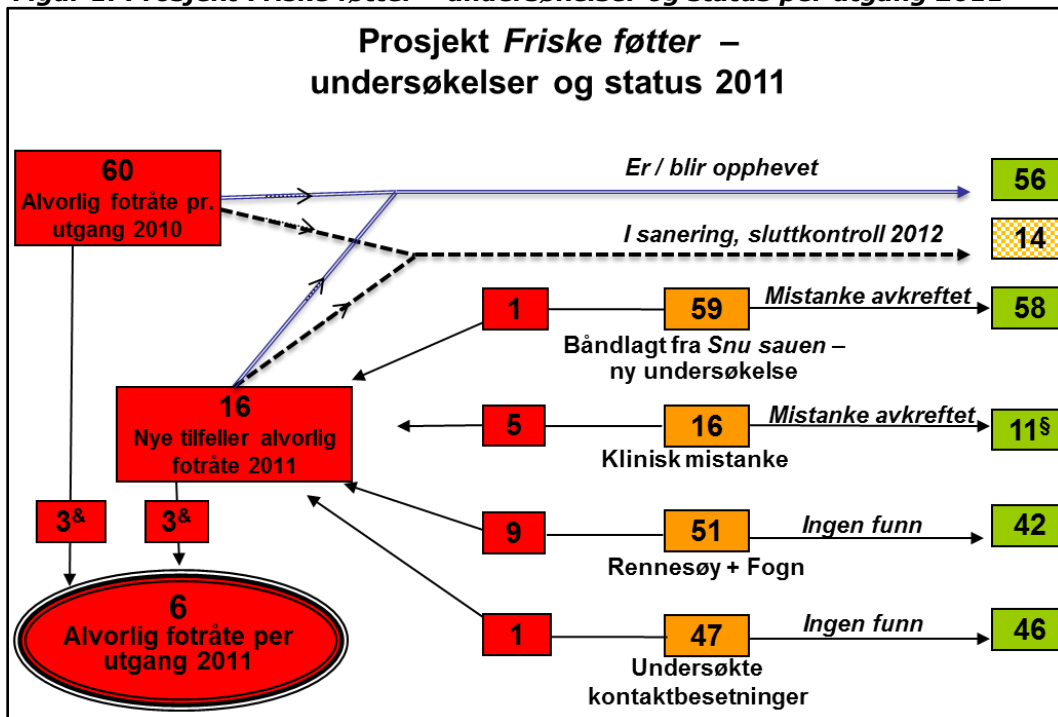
Prosjekt *Friske føtter* – undersøkelser og status 2011

60
Alvorlig fotråte pr. utgang 2010

Er / blir opphevet

56

I sanering, sluttkontroll 2012

14

1

59

Mistanke avkreftet

58

Båndlagt fra *Snu sauen* – ny undersøkelse

16
Nye tilfeller alvorlig fotråte 2011

5

16

Mistanke avkreftet

11$^{§}$

Klinisk mistanke

3$^{\&}$

3$^{\&}$

9

51

Ingen funn

42

Rennesøy + Fogn

6
Alvorlig fotråte per utgang 2011

1

47

Ingen funn

46

Undersøkte kontaktbesetninger